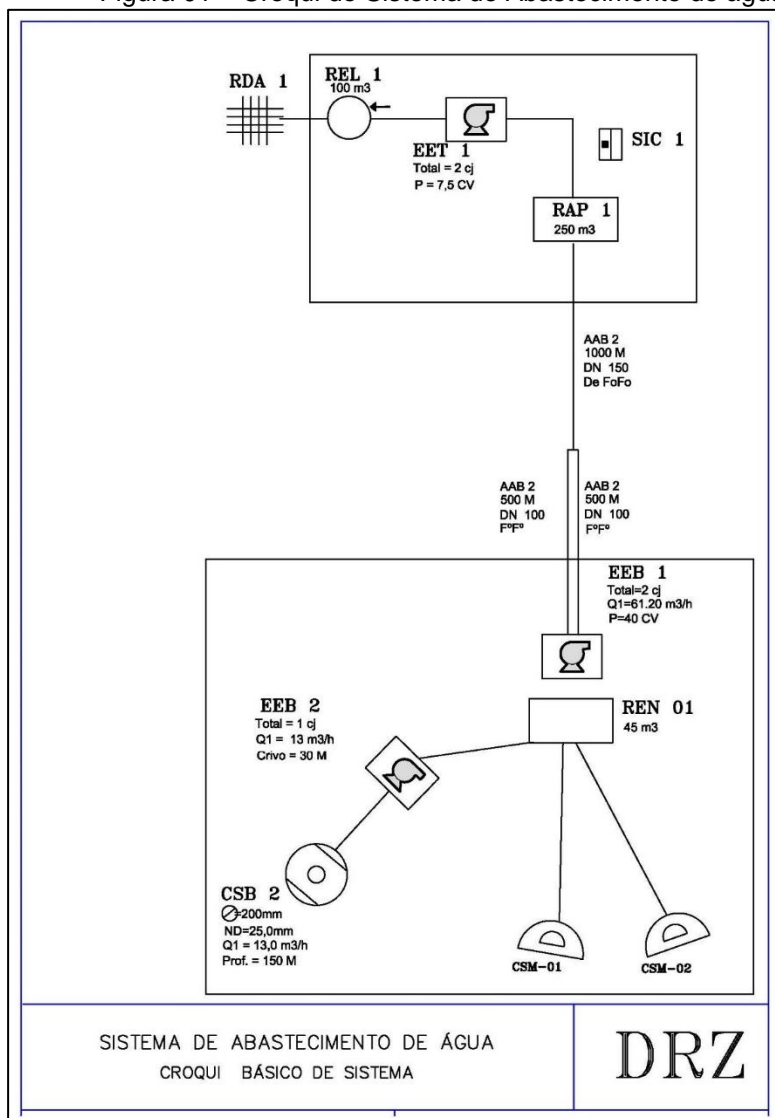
Figura 01 – Croqui do Sistema de Abastecimento de água

RDA 1

REL 1
100 m3

EET 1
Total = 2 cj
P = 7,5 CV

SIC 1

RAP 1
250 m3

AAB 2
1000 M
DN 150
De FoFo

AAB 2
500 M
DN 100
FºFº

AAB 2
500 M
DN 100
FºFº

EEB 1
Total=2 cj
Q1=61.20 m3/h
P=40 CV

EEB 2
Total = 1 cj
Q1 = 13 m3/h
Crivo = 30 M

REN 01
45 m3

CSB 2
⊘=200mm
ND=25,0mm
Q1 = 13,0 m3/h
Prof. = 150 M

CSM-01

CSM-02

SISTEMA DE ABASTECIMENTO DE ÁGUA
CROQUI BÁSICO DE SISTEMA

DRZ